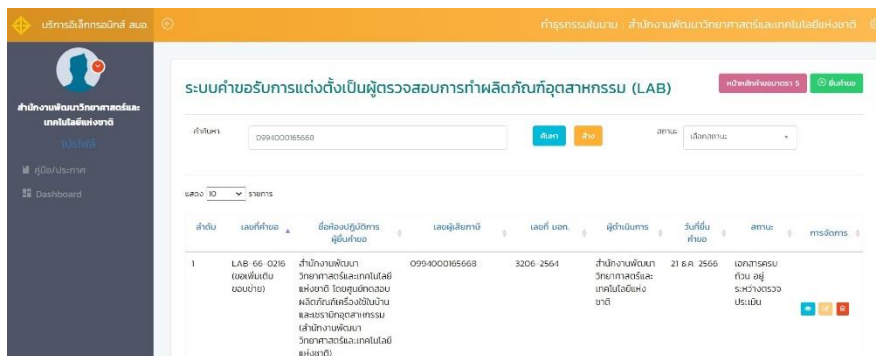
บริการอิเล็กทรอนิกส์ สมอ.

ทำธุรกรรมในนาม : สำนักงานพัฒนาวิทยาศาสตร์และเทคโนโลยีแห่งชาติ

สำนักงานพัฒนาวิทยาศาสตร์และเทคโนโลยีแห่งชาติ

โปรไฟล์

คู่มือ/ประกาศ

Dashboard

ระบบคำขอรับการแต่งตั้งเป็นผู้ตรวจสอบการทำผลิตภัณฑ์อุตสาหกรรม (LAB)

หน้าหลักคำขอมาตรา 5

ยื่นคำขอ

คำค้นหา 0994000165668

ค้นหา ล้าง

สถานะ เลือกสถานะ

แสดง 10 รายการ

| ลำดับ | เลขที่คำขอ | ชื่อห้องปฏิบัติการผู้ยื่นคำขอ | เลขผู้เสียภาษี | เลขที่ มอก. | ผู้ดำเนินการ | วันที่ยื่นคำขอ | สถานะ | การจัดการ |
|---|---|---|---|---|---|---|---|---|
| 1 | LAB-66-0216 (ขอเพิ่มเติมขอบข่าย) | สำนักงานพัฒนาวิทยาศาสตร์และเทคโนโลยีแห่งชาติ โดยศูนย์ทดสอบผลิตภัณฑ์เครื่องใช้ในบ้านและแรงงานอุตสาหกรรม (สำนักงานพัฒนาวิทยาศาสตร์และเทคโนโลยีแห่งชาติ) | 0994000165668 | 3206-2564 | สำนักงานพัฒนาวิทยาศาสตร์และเทคโนโลยีแห่งชาติ | 21 ธ.ค. 2566 | เอกสารครบถ้วน อยู่ระหว่างตรวจประเมิน | |